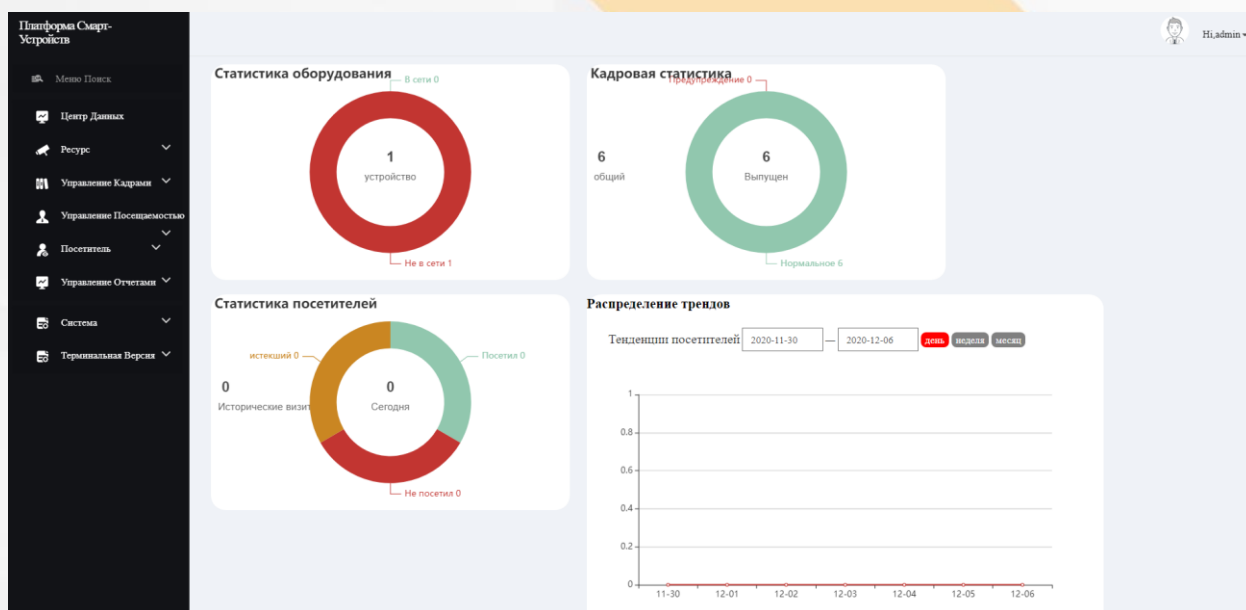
Платформа Смарт-Устройств

Hi,admin

Меню Поиск

Центр Данных

Ресурс

Управление Кадрами

Управление Посещаемостью

Посетитель

Управление Отчетами

Система

Терминальная Версия

Статистика оборудования

В сети 0

1
устройство

Не в сети 1

Кадровая статистика

Предупреждение 0

6
общий

6
Выпущен

Нормальное 6

Статистика посетителей

истекший 0

Посетил 0

0
Исторические визит

0
Сегодня

Не посетил 0

Распределение трендов

Тенденции посетителей 2020-11-30 — 2020-12-06 день неделя месяц

1
0.8
0.6
0.4
0.2
0

11-30 12-01 12-02 12-03 12-04 12-05 12-06